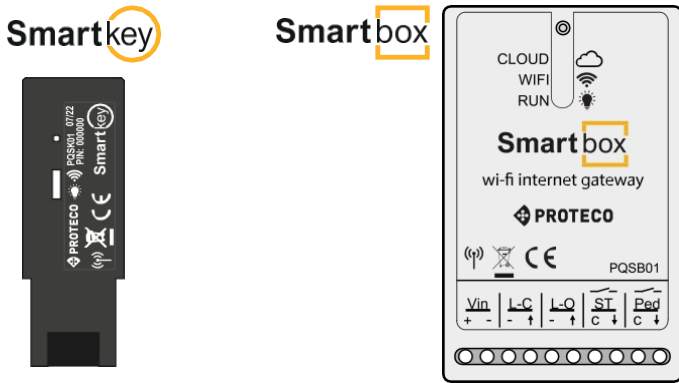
Smartkey

PQSK01 07/22
P/N: 000000
Smartkey
PROTECO
CE

Smartbox

CLOUD
WIFI
RUN

Smartbox
wi-fi internet gateway
PROTECO
CE
PQSB01

| Vin | L-C | L-O | ST | Ped |
|---|---|---|---|---|
| + - | - + | - + | C | C |